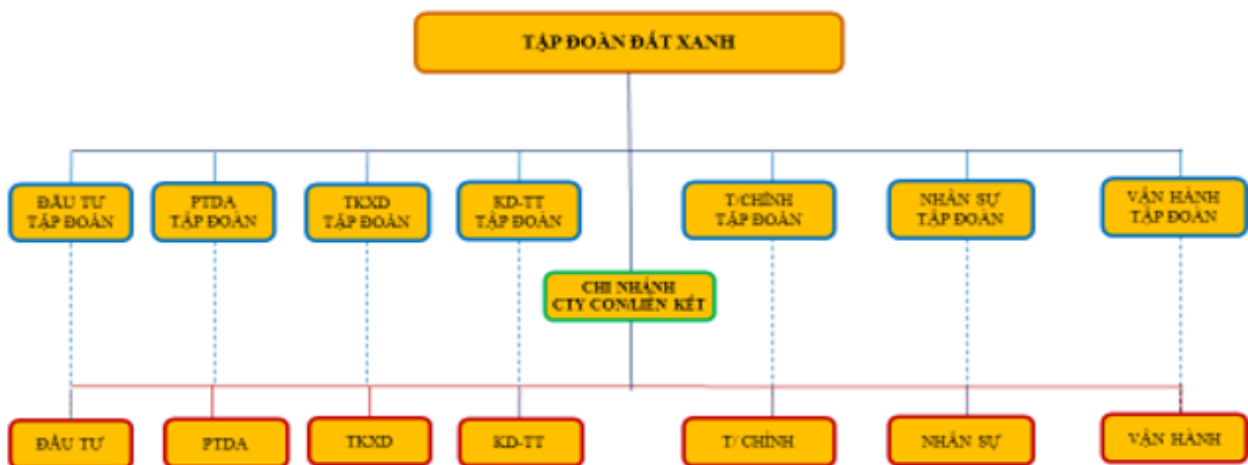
TẬP ĐOÀN ĐẤT XANH

ĐẦU TƯ TẬP ĐOÀN

PTDA TẬP ĐOÀN

TKXD TẬP ĐOÀN

KD-TT TẬP ĐOÀN

T/CHÍNH TẬP ĐOÀN

NHÂN SỰ TẬP ĐOÀN

VẬN HÀNH TẬP ĐOÀN

CHI NHÁNH CTY CON/LIÊN KẾT

ĐẦU TƯ

PTDA

TKXD

KD-TT

T/ CHÍNH

NHÂN SỰ

VẬN HÀNH